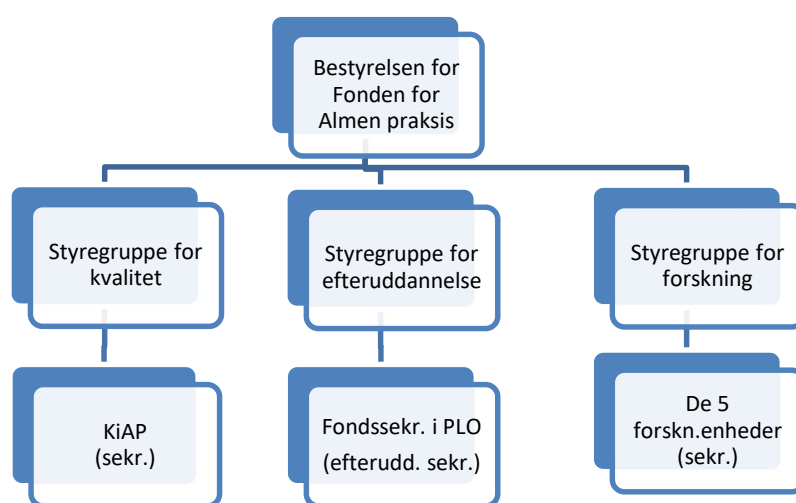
Bestyrelsen for Fonden for Almen praksis

Styregruppe for kvalitet

Styregruppe for efteruddannelse

Styregruppe for forskning

KiAP (sekr.)

Fondssekr. i PLO (efterudd. sekr.)

De 5 forskn.enheder (sekr.)